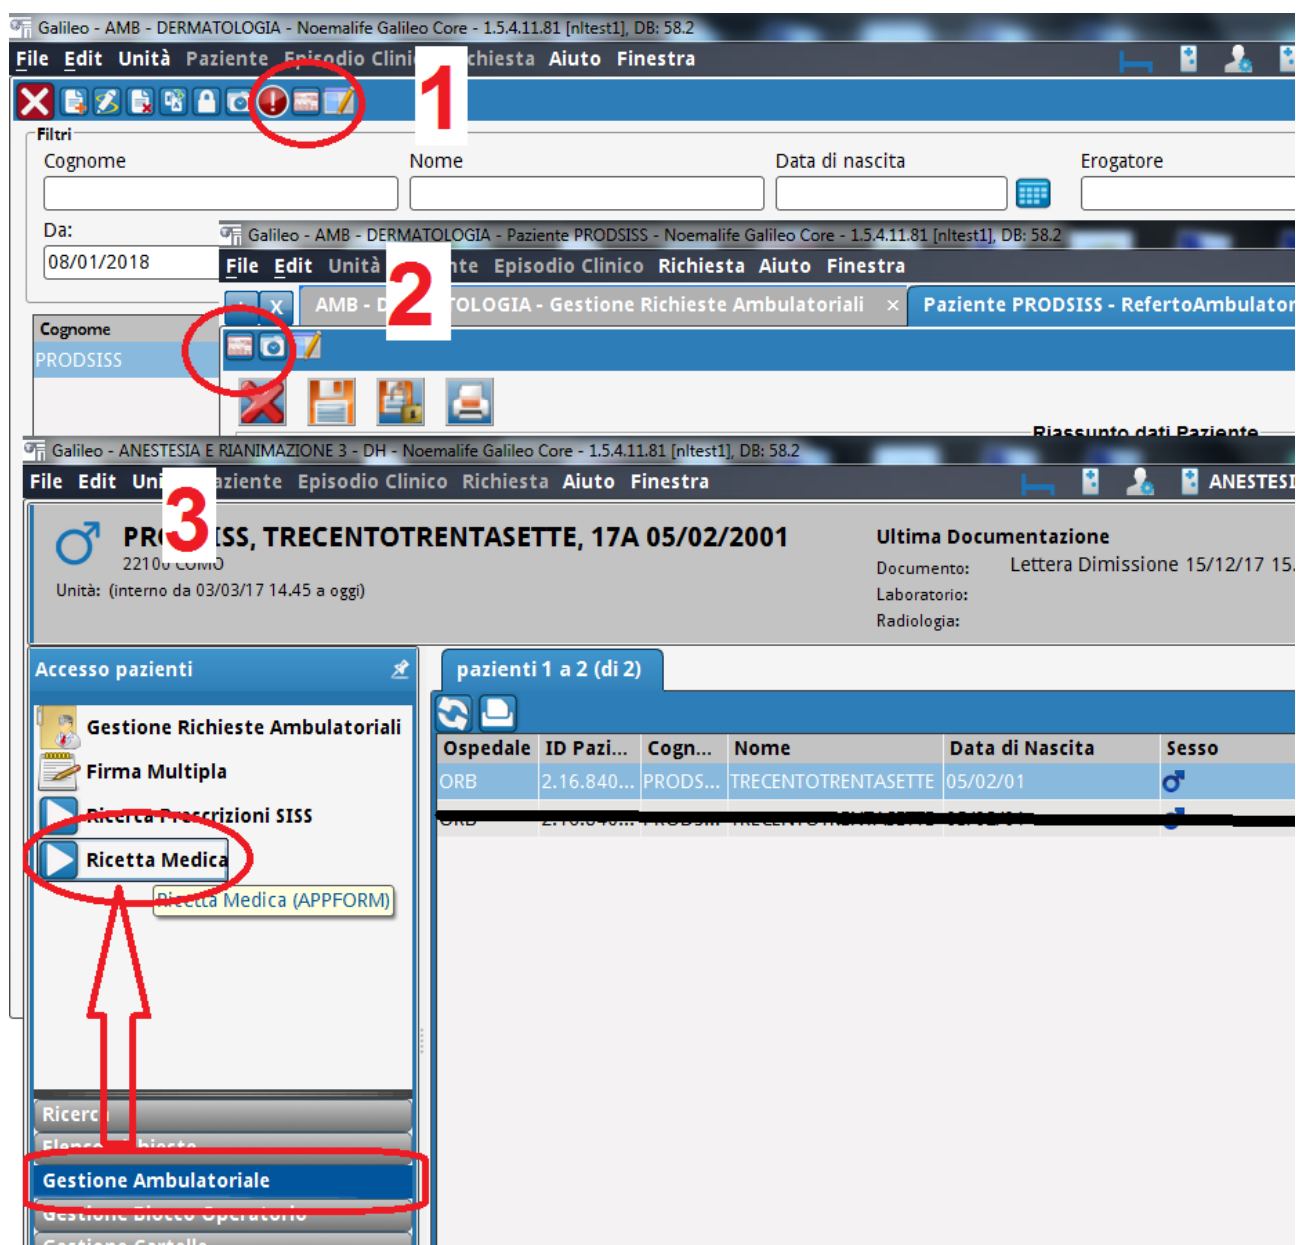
Galileo - AMB - DERMATOLOGIA - Noemalife Galileo Core - 1.5.4.11.81 [nltest1], DB: 58.2

File Edit Unità Paziente Episodio Clini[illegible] chiesta Aiuto Finestra

1

Filtri

Cognome

Nome

Data di nascita

Erogatore

Da:

08/01/2018

Cognome

PRODSISS

Galileo - AMB - DERMATOLOGIA - Paziente PRODSISS - Noemalife Galileo Core - 1.5.4.11.81 [nltest1], DB: 58.2

File Edit Unità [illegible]nte Episodio Clinico Richiesta Aiuto Finestra

2

AMB - D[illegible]TOLOGIA - Gestione Richieste Ambulatoriali ×

Paziente PRODSISS - RefertoAmbulator

Riassunto dati Paziente

Galileo - ANESTESIA E RIANIMAZIONE 3 - DH - Noemalife Galileo Core - 1.5.4.11.81 [nltest1], DB: 58.2

File Edit Uni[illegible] aziente Episodio Clinico Richiesta Aiuto Finestra

ANESTESI

3

PR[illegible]ISS, TRECENTOTRENTASETTE, 17A 05/02/2001

2210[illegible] COMO

Unità: (interno da 03/03/17 14.45 a oggi)

Ultima Documentazione

Documento: Lettera Dimissione 15/12/17 15.

Laboratorio:

Radiologia:

Accesso pazienti

Gestione Richieste Ambulatoriali

Firma Multipla

Ricerca Prescrizioni SISS

Ricetta Medica

Ricetta Medica (APPFORM)

Ricerc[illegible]

Elenco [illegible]hieste

Gestione Ambulatoriale

Gestione Blocco Operatorio

Gestione Cartelle

pazienti 1 a 2 (di 2)

| Ospedale | ID Pazi... | Cogn... | Nome | Data di Nascita | Sesso |
|---|---|---|---|---|---|
| ORB | 2.16.840... | PRODS... | TRECENTOTRENTASETTE | 05/02/01 | |
| ORB | 2.16.840... | PRODS... | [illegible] | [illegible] | |